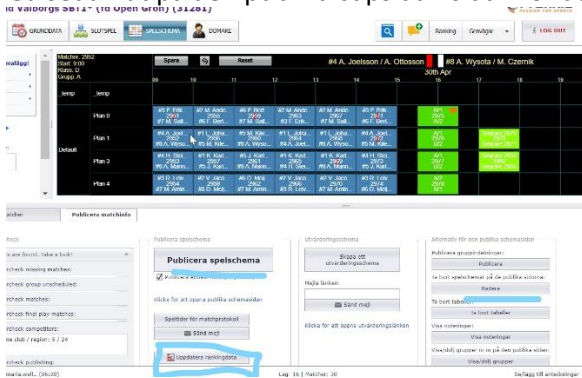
d Valborgs SBT* (fd Open Gren) (31281)

GRUNDDATA SLUTSPEL SPELSCHEMA DOMARE

Ranking Grundlagen LOG OUT

Matches: 2952
Start: 9:00
Klass: O
Grupp: A

Spara Reset

#4 A. Joelsson / A. Ottosson #8 A. Wysota / M. Czernik

30th Apr

09 10 11 12 13 14 15 16 17 18

Jemp Jemp

Default

Plan 0

Plan 1

Plan 2

Plan 3

Plan 4

Publicera matchinfo

Publicera spelschema

Publicera spelschema

Klicka för att öppna publika schemasidan

Spelfiler för matchprotokoll

Sänd mejl

Uppdatera rankingdata

Utvärderingsschema

Skapa ett utvärderingsschema

Mejla länken:

Sänd mejl

Klicka för att öppna utvärderingslänken

Alternativ för den publika schemasidan

Publicera gruppindelningar:

Publicera

Ta bort spelschemat på de publika sidorna:

Radera

Ta bort tabeller:

Ta bort tabeller

Visa noteringar:

Visa noteringar

Visa/dölj grupper m m på den publika sidan:

Visa/dölj grupper

check missing matches:

check group unscheduled:

check matches:

check final play matches:

check competitors:

me club / region: 9 / 24

check publishing:

Log: 16 | Matcher: 30

Sichtbar till anteckningar